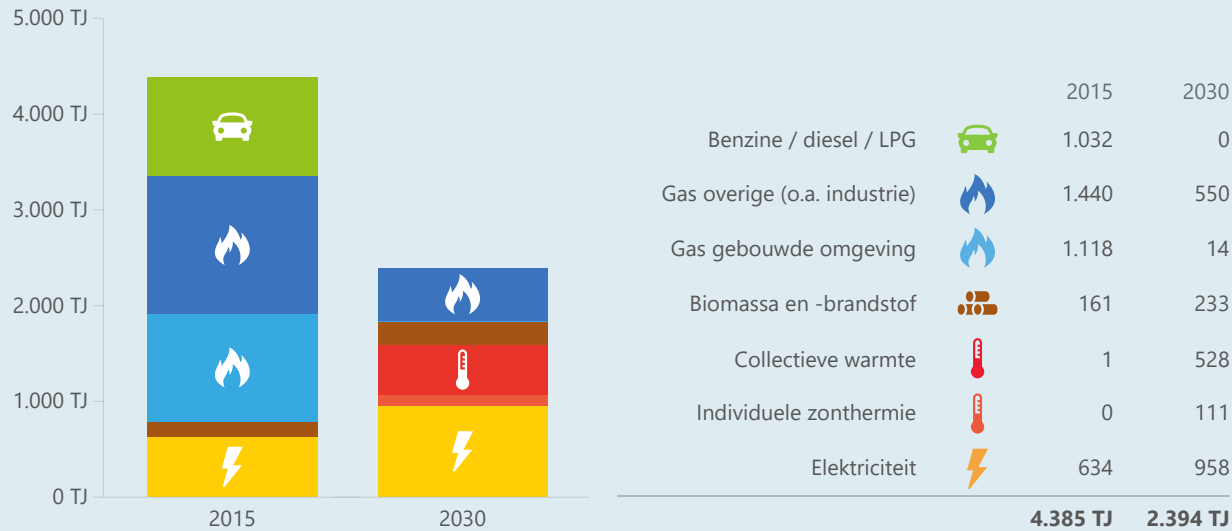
5.000 TJ
4.000 TJ
3.000 TJ
2.000 TJ
1.000 TJ
0 TJ
2015
2030

| | 2015 | 2030 |
|---|---|---|
| Benzine / diesel / LPG | 1.032 | 0 |
| Gas overige (o.a. industrie) | 1.440 | 550 |
| Gas gebouwde omgeving | 1.118 | 14 |
| Biomassa en -brandstof | 161 | 233 |
| Collectieve warmte | 1 | 528 |
| Individuele zonthermie | 0 | 111 |
| Elektriciteit | 634 | 958 |
| | **4.385 TJ** | **2.394 TJ** |